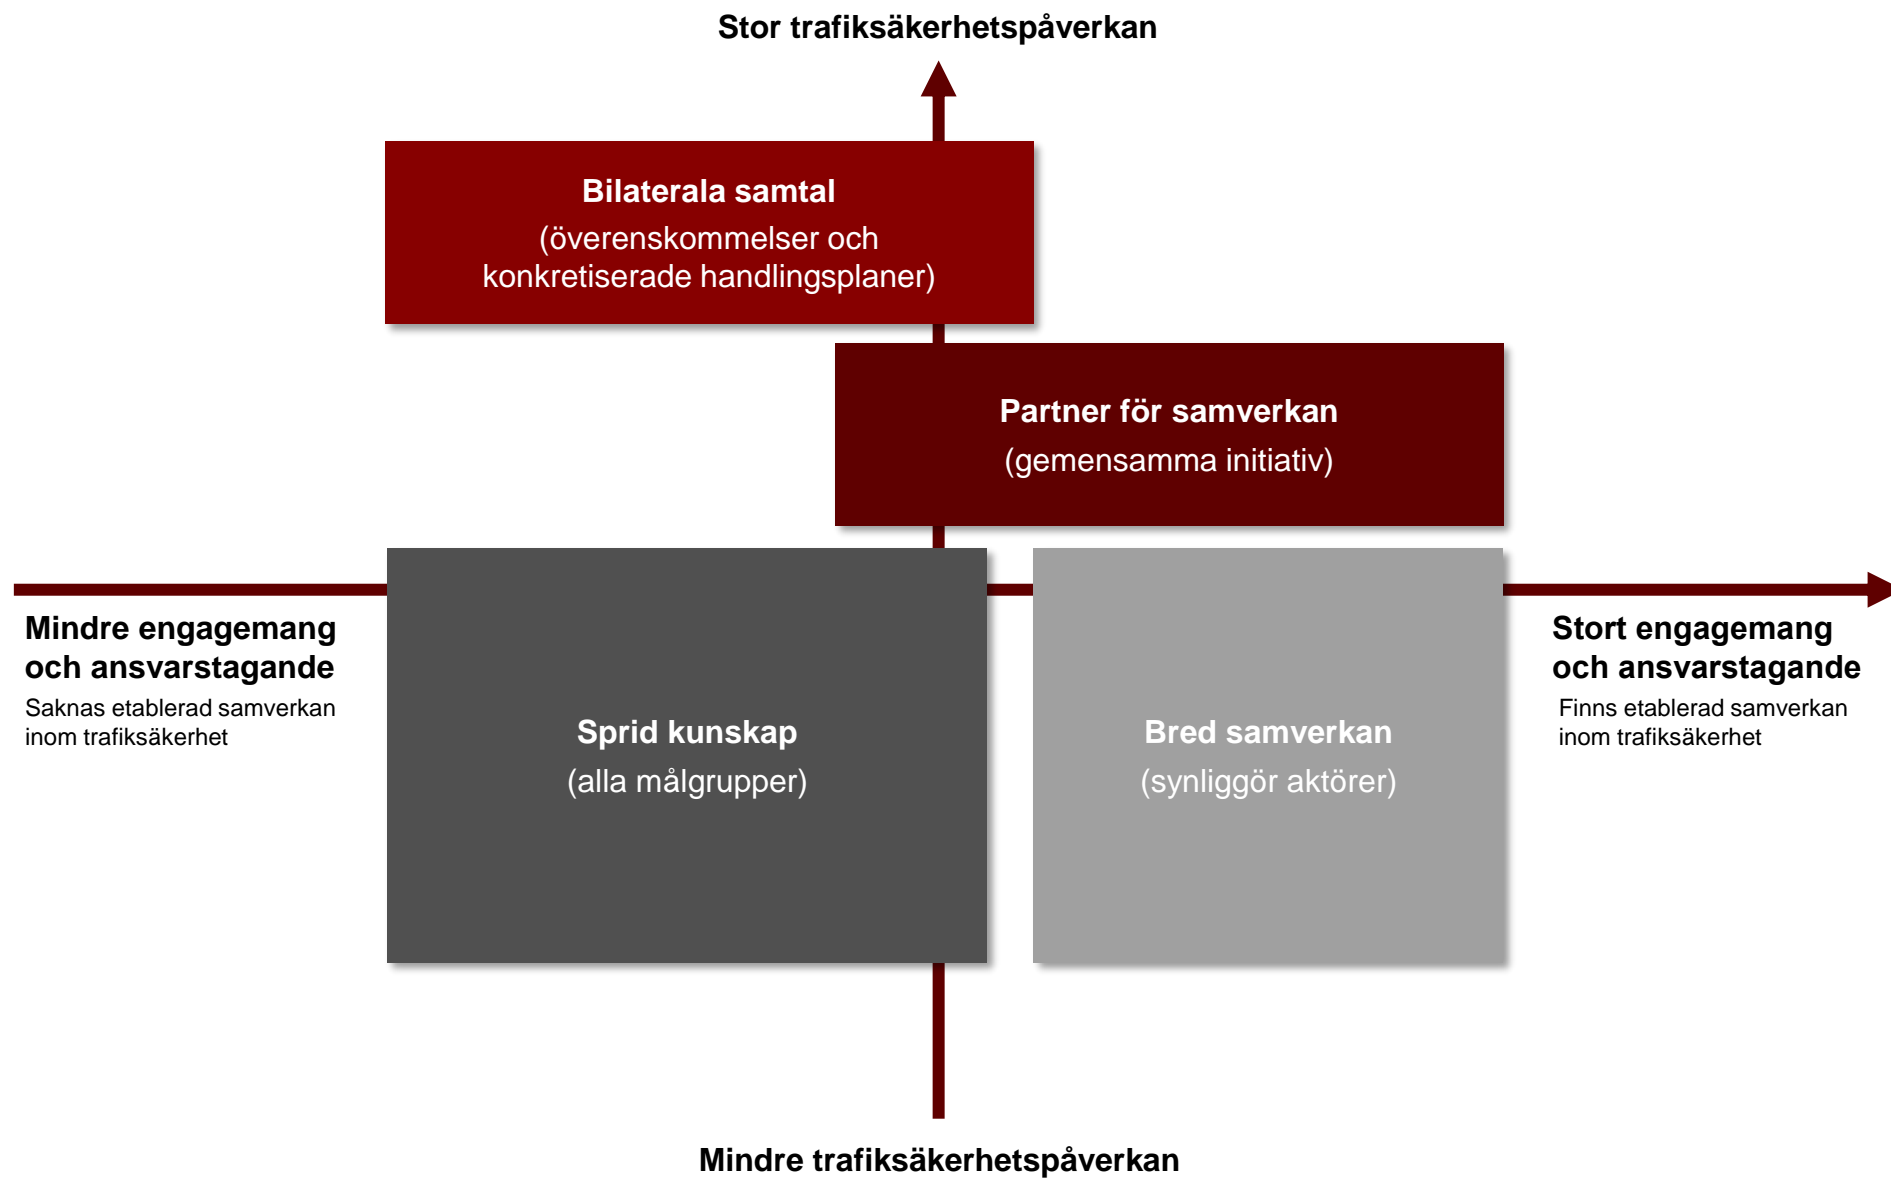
Stor trafiksäkerhetspåverkan

Bilaterala samtal
(överenskommelser och konkretiserade handlingsplaner)

Partner för samverkan
(gemensamma initiativ)

Mindre engagemang och ansvarstagande
Saknas etablerad samverkan inom trafiksäkerhet

Sprid kunskap
(alla målgrupper)

Bred samverkan
(synliggör aktörer)

Stort engagemang och ansvarstagande
Finns etablerad samverkan inom trafiksäkerhet

Mindre trafiksäkerhetspåverkan